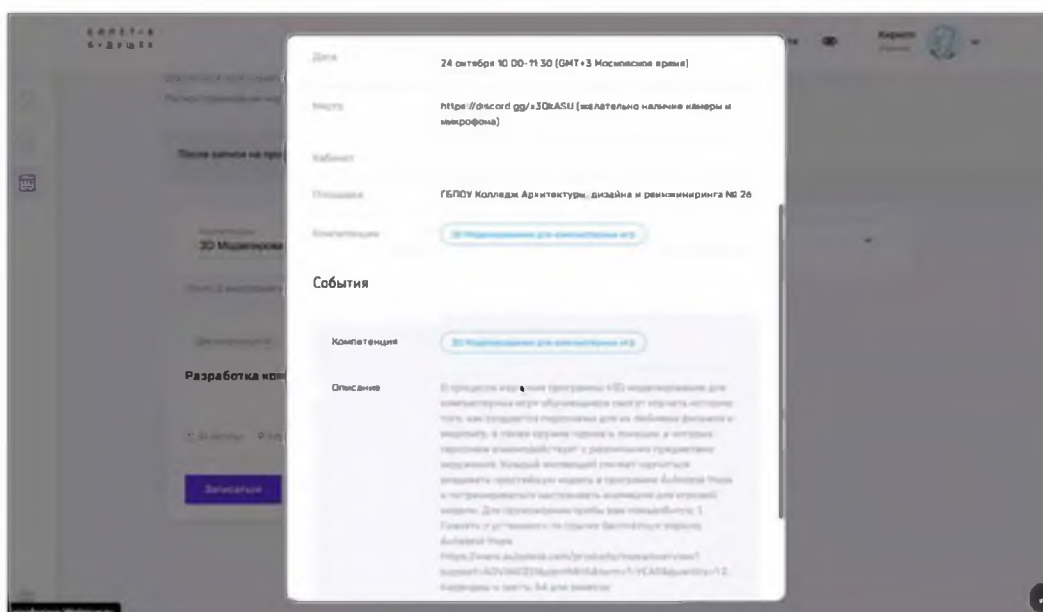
Дата 24 октября 10:00-11:30 (GMT+3 Московское время)

Место https://discord.gg/x30kASU (желательно наличие камеры и микрофона)

Кабинет

Площадка ГБПОУ Колледж Архитектуры, дизайна и реинжиниринга № 26

Компетенция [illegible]

События

Компетенция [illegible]

Описание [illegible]

Кирилл

После записи на про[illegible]

3D Моделирова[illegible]

Разработка ком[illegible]

Записаться